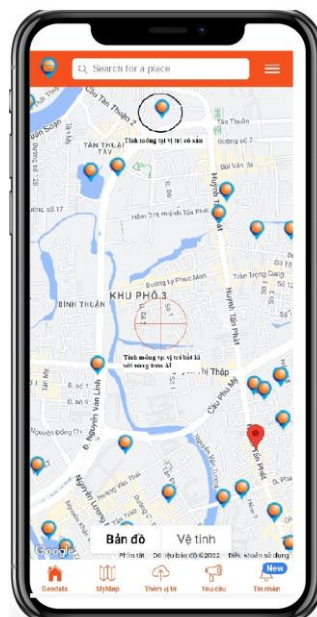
Search for a place

Cầu Tân Thuận 2

Tân Thuận

TÂN THUẬN TÂY

Tính móng tại vị trí có sẵn

Đường số 17

Huỳnh Tấn Phát

KHU PHỐ 3

BÌNH THUẬN

Đường Ký Phước Mai

Trần Trọng Cung

Tính móng tại vị trí bất kì với trong bản đồ

Đ. Nguyễn Văn Linh

Cầu Phú Mỹ

Huỳnh Tấn Phát

Google

Bản đồ

Vệ tinh

Phím tắt

Dữ liệu bản đồ ©2022

Điều khoản sử dụng

Geodata

MyMap

Thêm vị trí

Yêu cầu

New

Tin nhắn